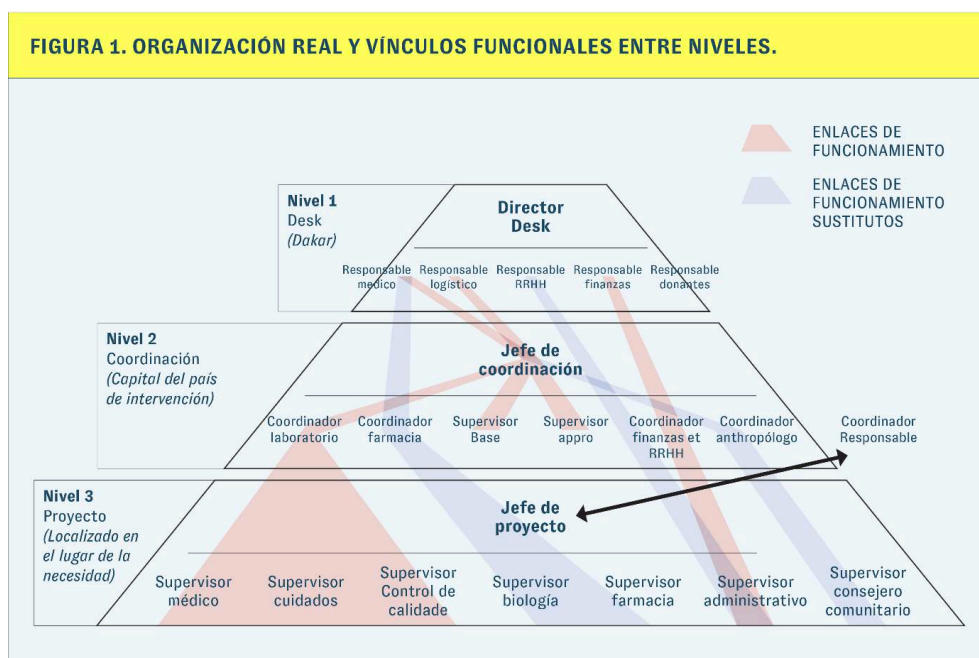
FIGURA 1. ORGANIZACIÓN REAL Y VÍNCULOS FUNCIONALES ENTRE NIVELES.

ENLACES DE FUNCIONAMIENTO

ENLACES DE FUNCIONAMIENTO SUSTITUTOS

Nivel 1
Desk
(Dakar)

Director Desk

Responsable medico
Responsable logístico
Responsable RRHH
Responsable finanzas
Responsable donantes

Nivel 2
Coordinación
(Capital del país de intervención)

Jefe de coordinación

Coordinador laboratorio
Coordinador farmacia
Supervisor Base
Supervisor appro
Coordinador finanzas et RRHH
Coordinador anthropólogo
Coordinador Responsable

Nivel 3
Proyecto
(Localizado en el lugar de la necesidad)

Jefe de proyecto

Supervisor médico
Supervisor cuidados
Supervisor Control de calidade
Supervisor biología
Supervisor farmacia
Supervisor administrativo
Supervisor consejero comunitario